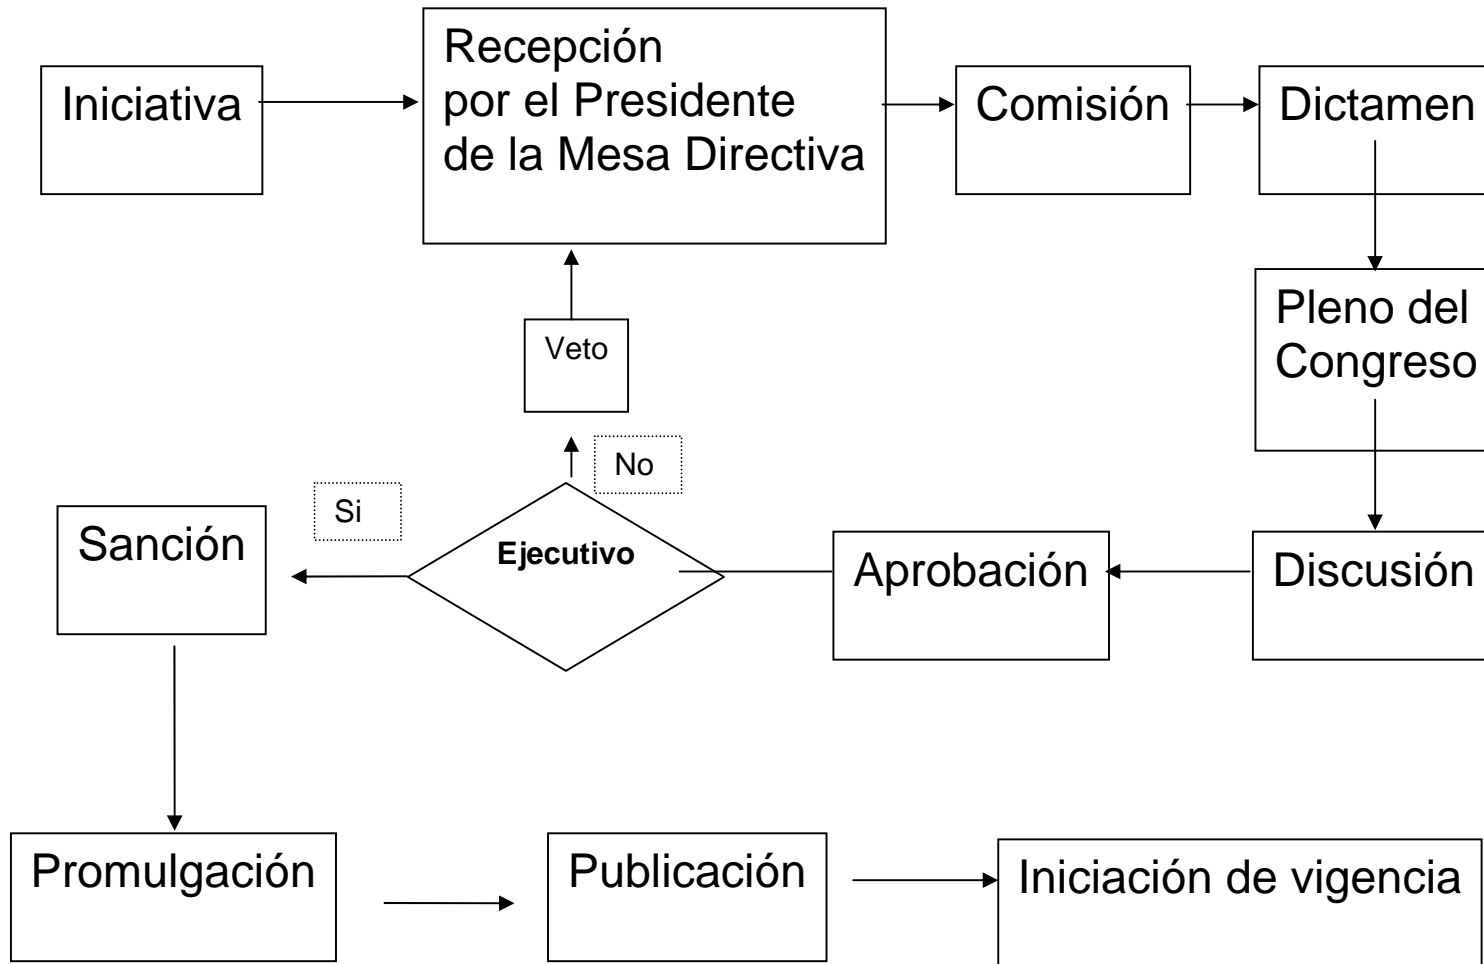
Iniciativa

Recepción por el Presidente de la Mesa Directiva

Comisión

Dictamen

Pleno del Congreso

Discusión

Aprobación

Ejecutivo

No

Veto

Si

Sanción

Promulgación

Publicación

Iniciación de vigencia